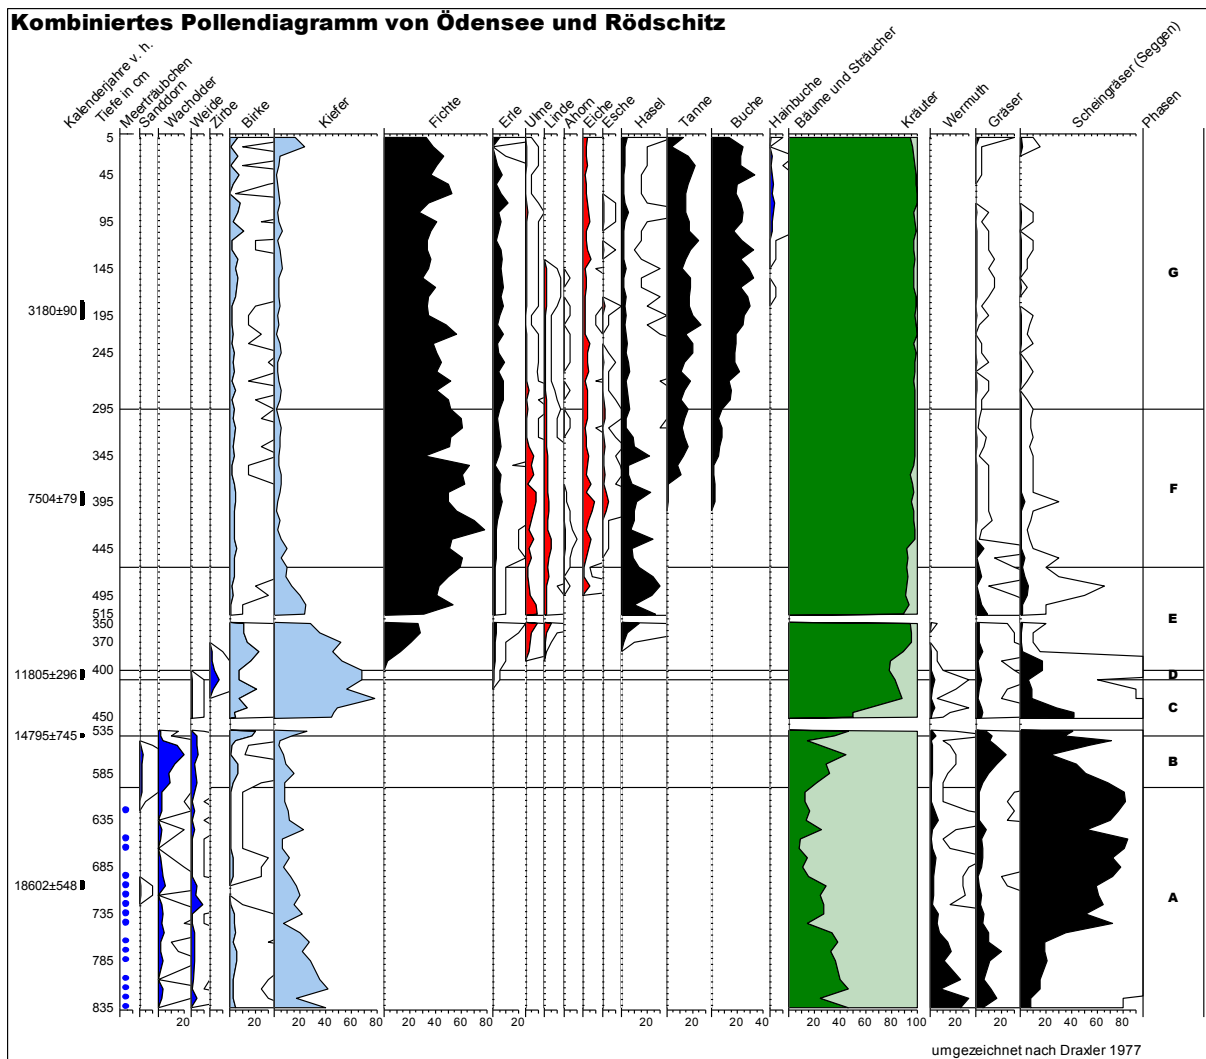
Kombiniertes Pollendiagramm von Ödensee und Rödschitz

Kalenderjahre v. h.
Tiefe in cm
Meerträubchen
Sanddorn
Wacholder
Weide
Zirbe
Birke
Kiefer
Fichte
Erle
Ulme
Linde
Ahorn
Eiche
Esche
Hasel
Tanne
Buche
Hainbuche
Bäume und Sträucher
Kräuter
Wermuth
Gräser
Scheingräser (Seggen)
Phasen

5
45
95
145
3180±90
195
245
295
345
7504±79
395
445
495
515
350
370
11805±296
400
450
14795±745
535
585
635
685
18602±548
735
785
835

G
F
E
D
C
B
A

20
20
20 40 60 80
20 40 60 80
20
20
20 40
20 40 60 80 100
20
20
20 40 60 80

umgezeichnet nach Draxler 1977